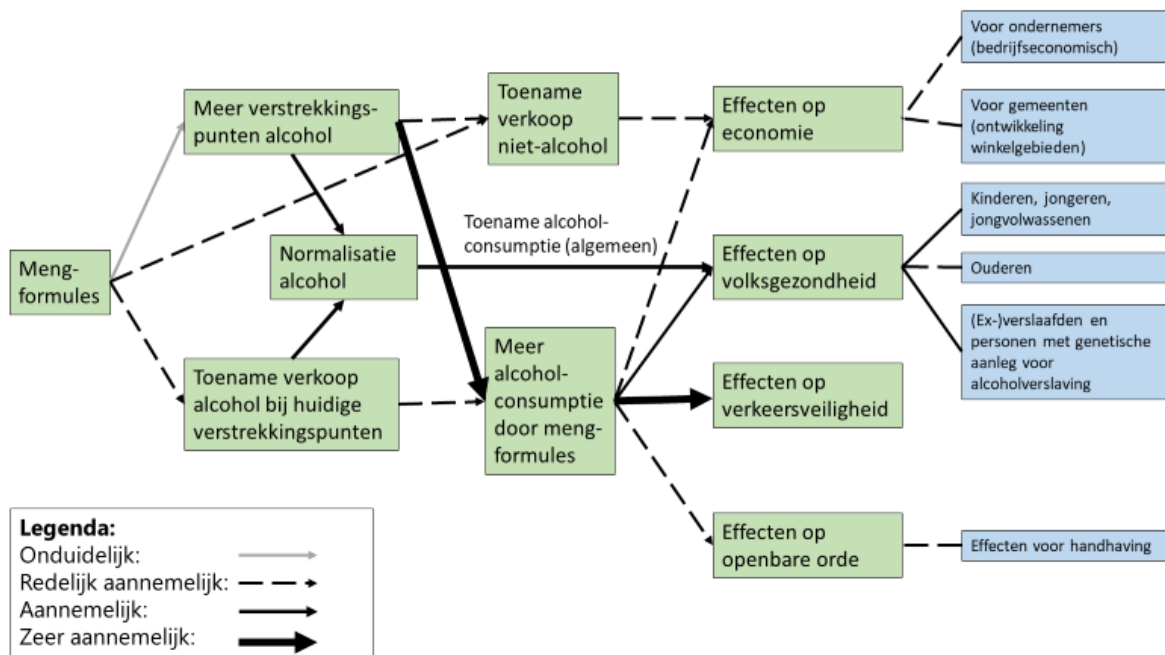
Mengformules

Meer verstrekkingspunten alcohol

Normalisatie alcohol

Toename verkoop alcohol bij huidige verstrekkingspunten

Toename verkoop niet-alcohol

Toename alcoholconsumptie (algemeen)

Meer alcoholconsumptie door mengformules

Effecten op economie

Effecten op volksgezondheid

Effecten op verkeersveiligheid

Effecten op openbare orde

Voor ondernemers (bedrijfseconomisch)

Voor gemeenten (ontwikkeling winkelgebieden)

Kinderen, jongeren, jongvolwassenen

Ouderen

(Ex-)verslaafden en personen met genetische aanleg voor alcoholverslaving

Effecten voor handhaving

Legenda:
Onduidelijk:
Redelijk aannemelijk:
Aannemelijk:
Zeer aannemelijk: